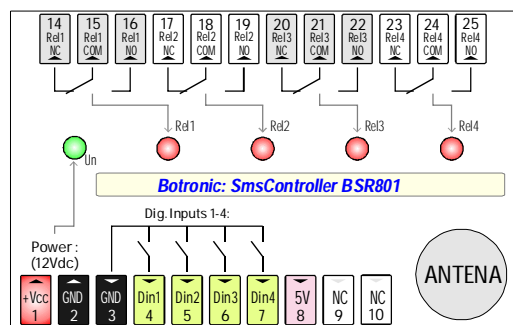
14 Rel1 NC
15 Rel1 COM
16 Rel1 NO
17 Rel2 NC
18 Rel2 COM
19 Rel2 NO
20 Rel3 NC
21 Rel3 COM
22 Rel3 NO
23 Rel4 NC
24 Rel4 COM
25 Rel4 NO

Rel1
Rel2
Rel3
Rel4

Un

Botronic: SmsController BSR801

Dig. Inputs 1-4:

Power : (12Vdc)

ANTENA

+Vcc 1
GND 2
GND 3
Din1 4
Din2 5
Din3 6
Din4 7
5V 8
NC 9
NC 10